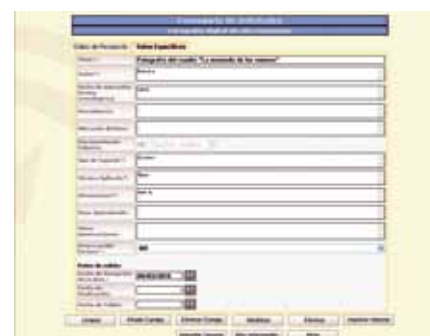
Catalogación de artefactos

Datos de Reconocim. | Datos Específicos

Título: | Fotografía del cuadro "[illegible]"
Autor: | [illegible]
Fecha de ejecución: | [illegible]
Procedencia: | 
Marcas: | 
Dimensiones: | 
Tipo de soporte: | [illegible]
Técnica: | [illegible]
Conservación: | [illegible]
Observaciones: | 

Datos de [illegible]
Fecha de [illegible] | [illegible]
Fecha de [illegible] | 
Fecha de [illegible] | 

Limpiar | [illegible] | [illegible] | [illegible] | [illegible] | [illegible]
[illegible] | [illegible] | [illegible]